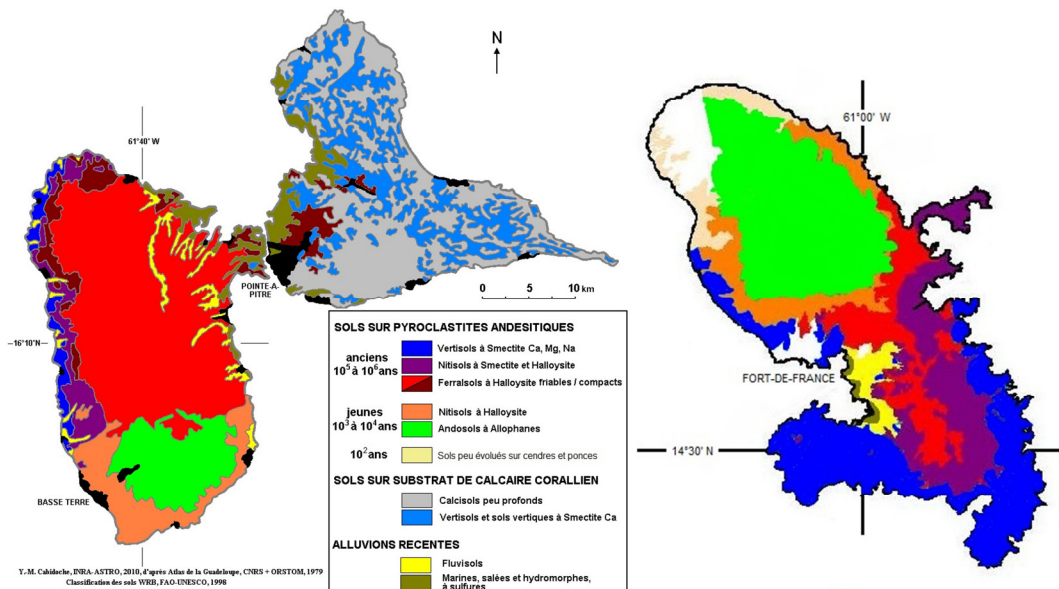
N

61°40' W

POINTE-A-PITRE

0 5 10 km

16°10'N

BASSE TERRE

61°00' W

FORT-DE-FRANCE

14°30' N

SOLS SUR PYROCLASTITES ANDESITIQUES

anciens $10^5$ à $10^6$ ans

Vertisols à Smectite Ca, Mg, Na

Nitisols à Smectite et Halloysite

Ferralsols à Halloysite friables / compacts

jeunes $10^3$ à $10^4$ ans

Nitisols à Halloysite

Andosols à Allophanes

$10^2$ ans

Sols peu évolués sur cendres et ponces

SOLS SUR SUBSTRAT DE CALCAIRE CORALLIEN

Calcisols peu profonds

Vertisols et sols vertiques à Smectite Ca

ALLUVIONS RECENTES

Fluvisols

Marines, salées et hydromorphes, à sulfures

Y.-M. Cabidoche, INRA-ASTRO, 2010, d'après Atlas de la Guadeloupe, CNRS + ORSTOM, 1979
Classification des sols WRB, FAO-UNESCO, 1998